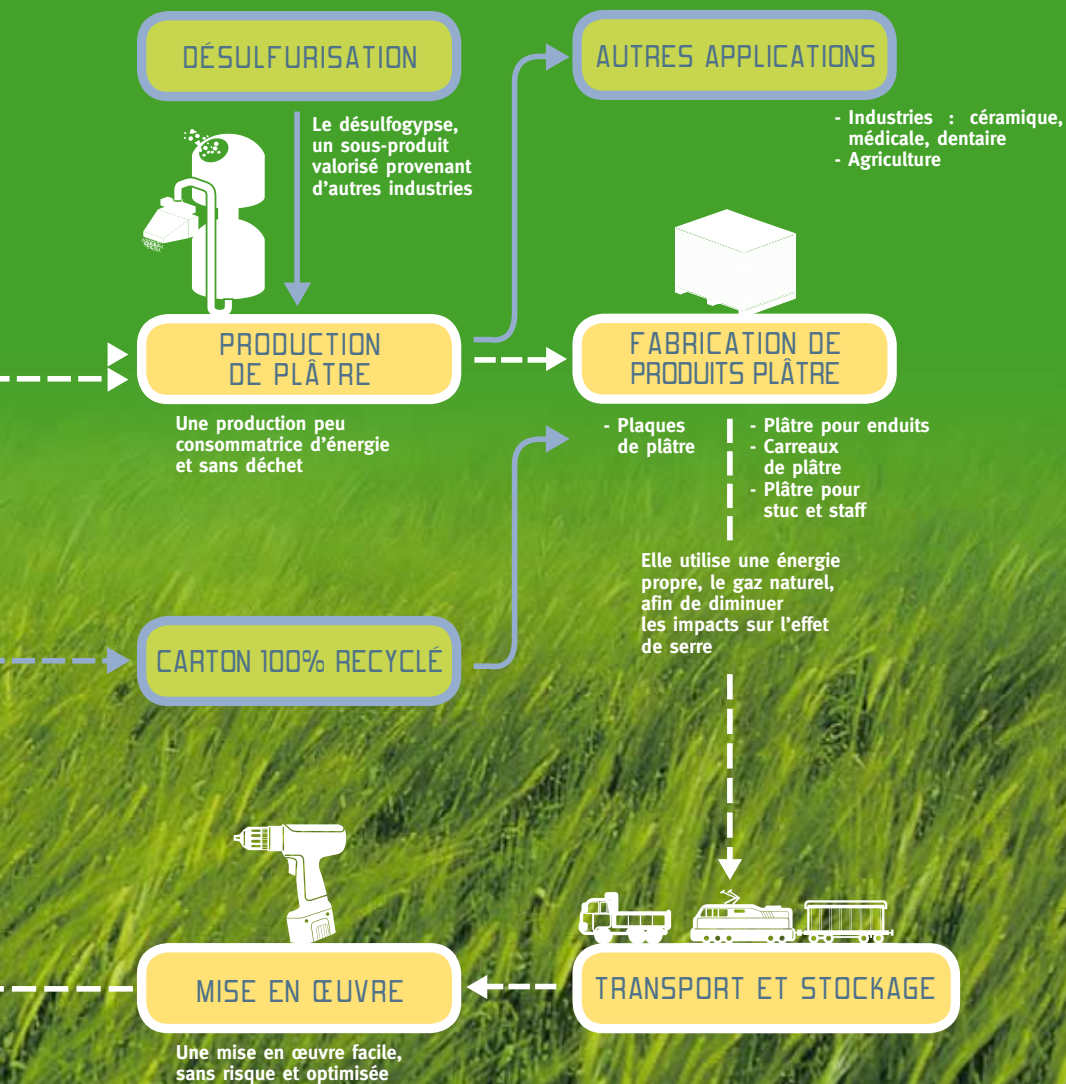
DÉSULFURISATION

Le désulfogypse, un sous-produit valorisé provenant d'autres industries

AUTRES APPLICATIONS

- Industries : céramique, médicale, dentaire
- Agriculture

PRODUCTION DE PLÂTRE

Une production peu consommatrice d'énergie et sans déchet

FABRICATION DE PRODUITS PLÂTRE

- Plaques de plâtre

- Plâtre pour enduits
- Carreaux de plâtre
- Plâtre pour stuc et staff

Elle utilise une énergie propre, le gaz naturel, afin de diminuer les impacts sur l'effet de serre

CARTON 100% RECYCLÉ

MISE EN ŒUVRE

Une mise en œuvre facile, sans risque et optimisée

TRANSPORT ET STOCKAGE